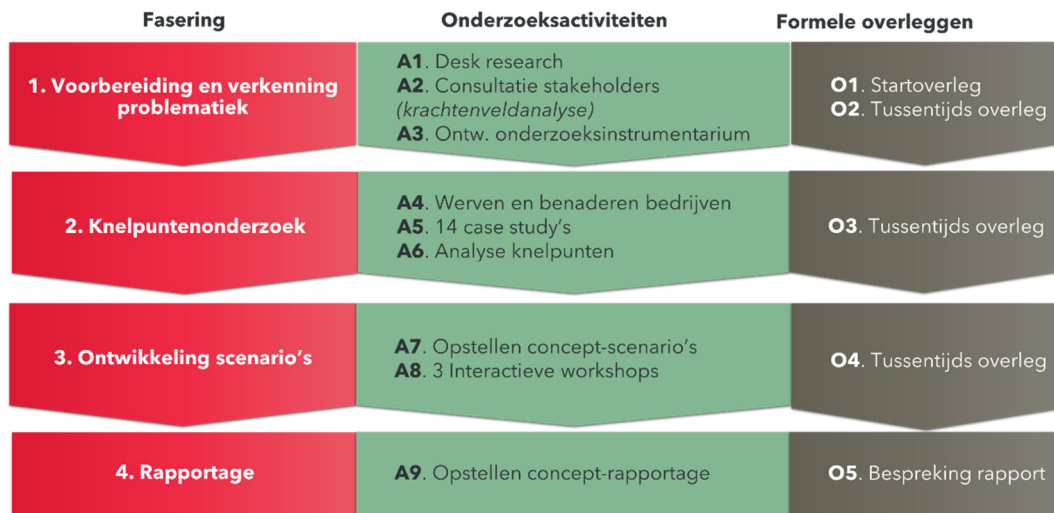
Fasering

1. Voorbereiding en verkenning problematiek

2. Knelpuntenonderzoek

3. Ontwikkeling scenario's

4. Rapportage

Onderzoeksactiviteiten

A1. Desk research
A2. Consultatie stakeholders (krachtenveldanalyse)
A3. Ontw. onderzoeksinstrumentarium

A4. Werven en benaderen bedrijven
A5. 14 case study's
A6. Analyse knelpunten

A7. Opstellen concept-scenario's
A8. 3 Interactieve workshops

A9. Opstellen concept-rapportage

Formele overleggen

O1. Startoverleg
O2. Tussentijds overleg

O3. Tussentijds overleg

O4. Tussentijds overleg

O5. Bespreking rapport